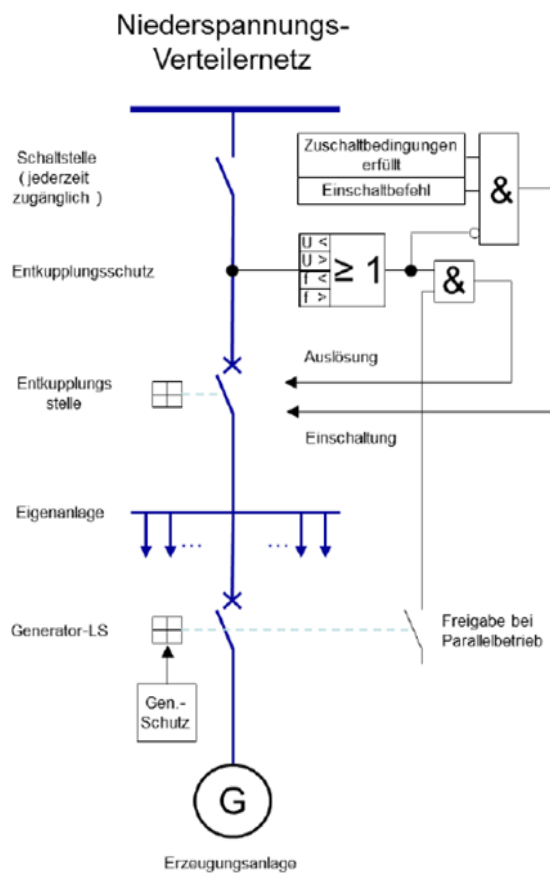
Niederspannungs-
Verteilernetz

Schaltstelle
( jederzeit
zugänglich )

Zuschaltbedingungen
erfüllt

Einschaltbefehl

&

Entkupplungsschutz

U <
U >
f <
f >

≥ 1

&

Auslösung

Entkupplungs
stelle

Einschaltung

Eigenanlage

... ...

Generator-LS

Freigabe bei
Parallelbetrieb

Gen.-
Schutz

G

Erzeugungsanlage